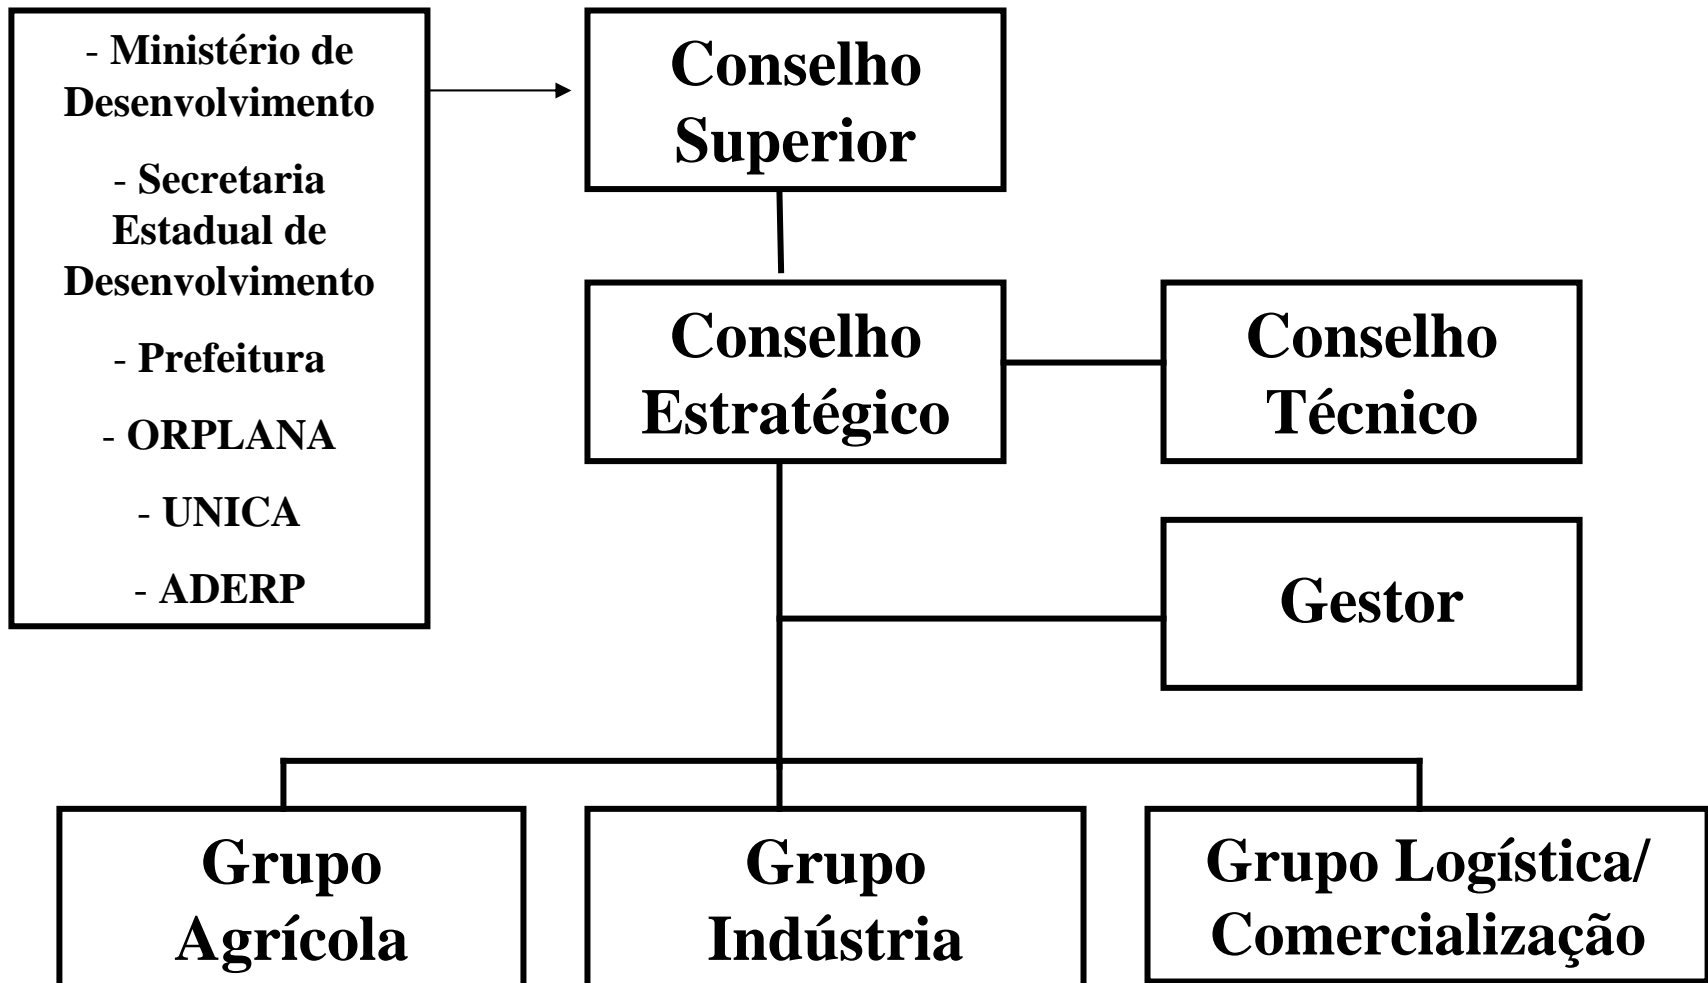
- Ministério de Desenvolvimento

- Secretaria Estadual de Desenvolvimento

- Prefeitura

- ORPLANA

- UNICA

- ADERP

Conselho Superior

Conselho Estratégico

Conselho Técnico

Gestor

Grupo Agrícola

Grupo Indústria

Grupo Logística/ Comercialização